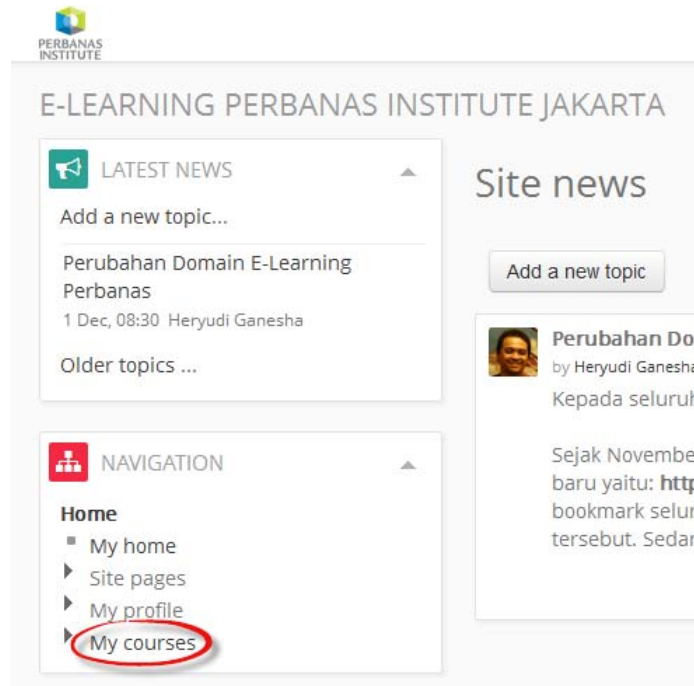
PERBANAS INSTITUTE

E-LEARNING PERBANAS INSTITUTE JAKARTA

LATEST NEWS

Add a new topic...

Perubahan Domain E-Learning Perbanas
1 Dec, 08:30 Heryudi Ganesha

Older topics ...

NAVIGATION

Home
My home
Site pages
My profile
My courses

Site news

Add a new topic

Perubahan Do
by Heryudi Ganesha
Kepada seluruh

Sejak Novembe
baru yaitu: http
bookmark selur
tersebut. Sedar